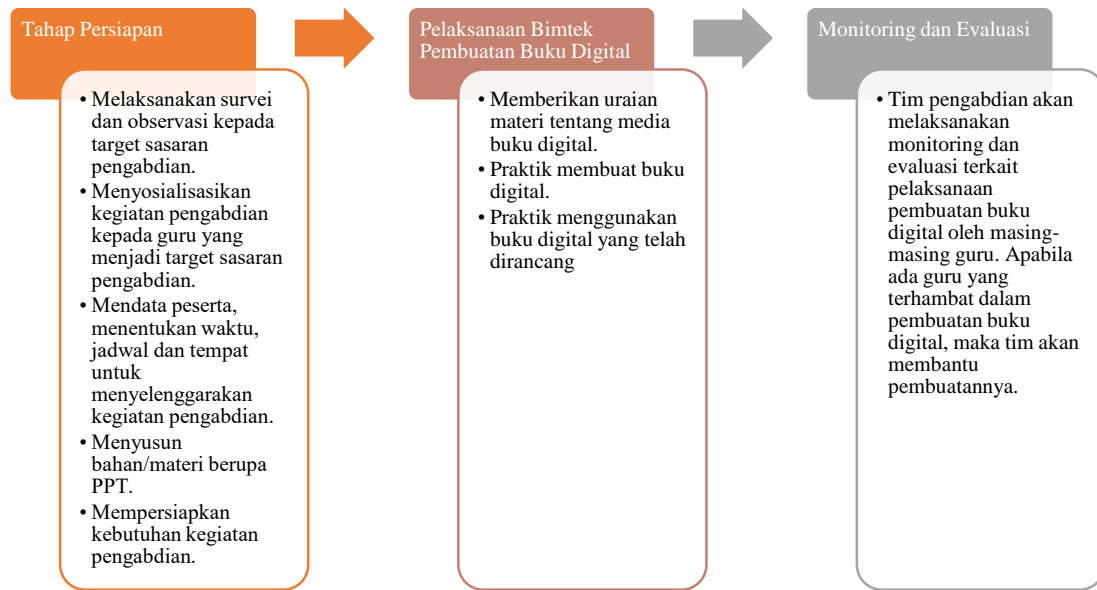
Tahap Persiapan

• Melaksanakan survei dan observasi kepada target sasaran pengabdian.
• Menyosialisasikan kegiatan pengabdian kepada guru yang menjadi target sasaran pengabdian.
• Mendata peserta, menentukan waktu, jadwal dan tempat untuk menyelenggarakan kegiatan pengabdian.
• Menyusun bahan/materi berupa PPT.
• Mempersiapkan kebutuhan kegiatan pengabdian.

Pelaksanaan Bimtek Pembuatan Buku Digital

• Memberikan uraian materi tentang media buku digital.
• Praktik membuat buku digital.
• Praktik menggunakan buku digital yang telah dirancang

Monitoring dan Evaluasi

• Tim pengabdian akan melaksanakan monitoring dan evaluasi terkait pelaksanaan pembuatan buku digital oleh masing-masing guru. Apabila ada guru yang terhambat dalam pembuatan buku digital, maka tim akan membantu pembuatannya.